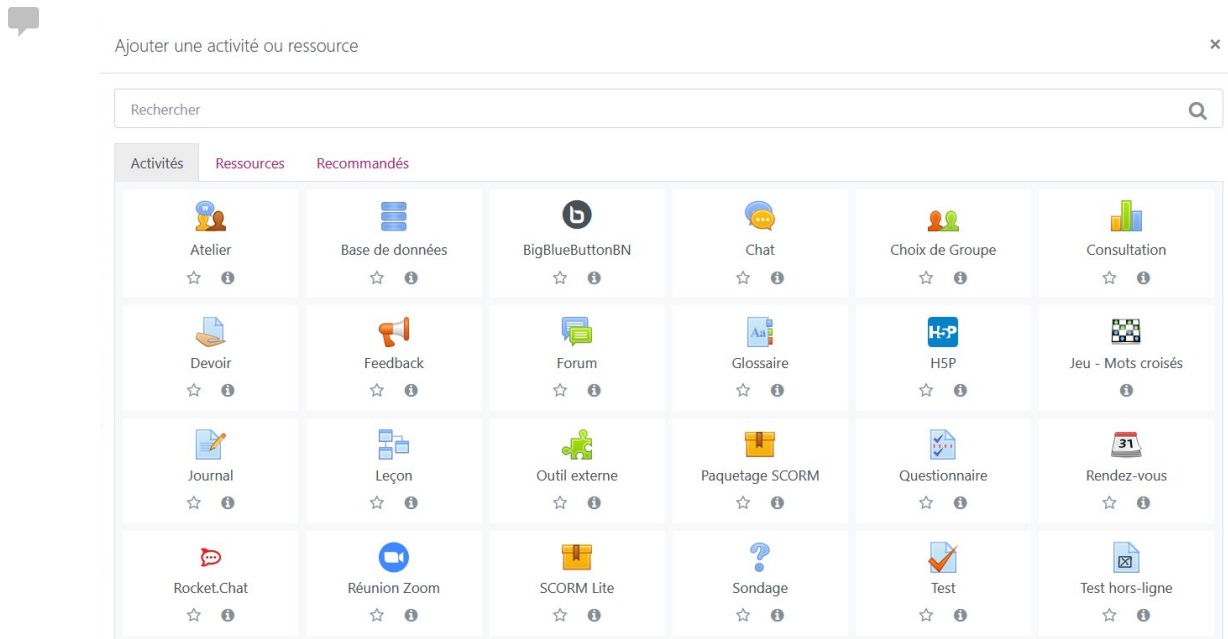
Ajouter une activité ou ressource

×

Rechercher

Activités Ressources Recommandés

Atelier

Base de données

BigBlueButtonBN

Chat

Choix de Groupe

Consultation

Devoir

Feedback

Forum

Glossaire

H5P

Jeu - Mots croisés

Journal

Leçon

Outil externe

Paquetage SCORM

Questionnaire

31

Rendez-vous

Rocket.Chat

Réunion Zoom

SCORM Lite

Sondage

Test

Test hors-ligne